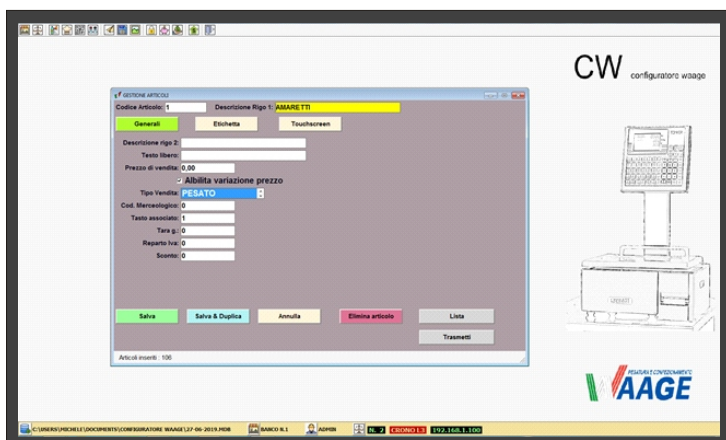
CW configuratore waage

GESTIONE ARTICOLI

Codice Articolo: 1

Descrizione Rigo 1: AMARETTI

Generali

Etichetta

Touchscreen

Descrizione rigo 2:

Testo libero:

Prezzo di vendita: 0,00

Abilita variazione prezzo

Tipo Vendita: PESATO

Cod. Merceologico: 0

Tasto associato: 1

Tara g.: 0

Reparto Iva: 0

Sconto: 0

Salva

Salva & Duplica

Annulla

Elimina articolo

Lista

Trasmetti

Articoli inseriti : 106

PESATURA E CONFEZIONAMENTO

WAAGE

C:\USERS\MICHELE\DOCUMENTS\CONFIGURATORE WAAGE\27-06-2019.MDB

BANCO 8.1

ADMIN

N. 2

CRONO L3

192.168.1.100